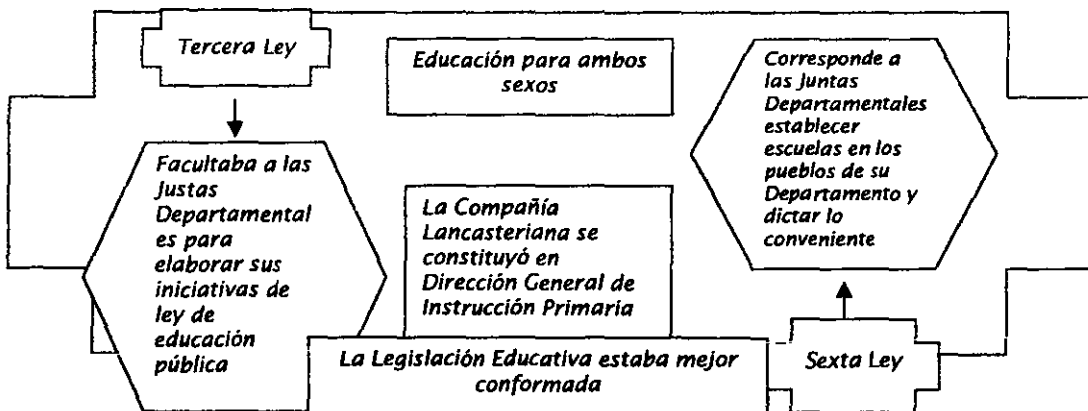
Tercera Ley

Facultaba a las Justas Departamentales para elaborar sus iniciativas de ley de educación pública

Educación para ambos sexos

La Compañía Lancasteriana se constituyó en Dirección General de Instrucción Primaria

La Legislación Educativa estaba mejor conformada

Corresponde a las Juntas Departamentales establecer escuelas en los pueblos de su Departamento y dictar lo conveniente

Sexta Ley